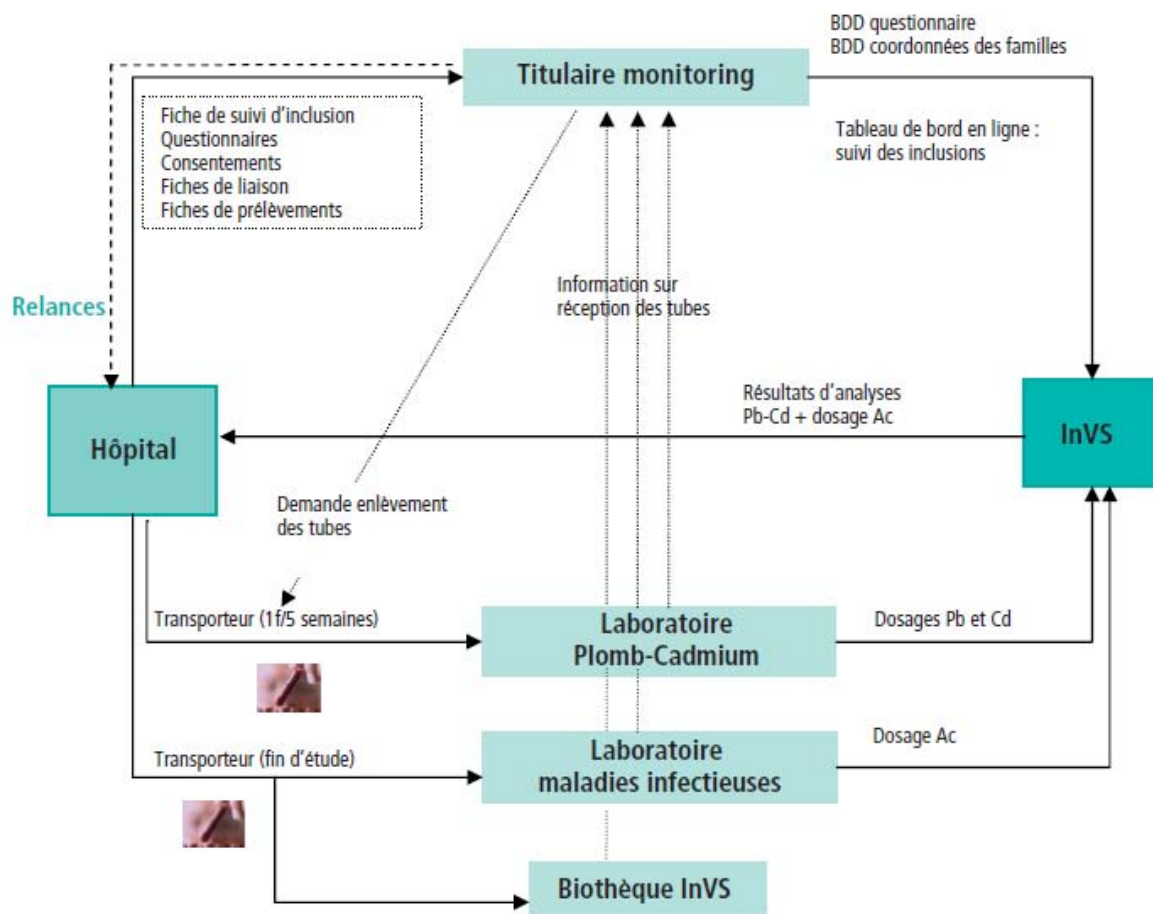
Titulaire monitoring

BDD questionnaire
BDD coordonnées des familles

Fiche de suivi d'inclusion
Questionnaires
Consentements
Fiches de liaison
Fiches de prélèvements

Tableau de bord en ligne : suivi des inclusions

Relances

Information sur réception des tubes

Hôpital

Résultats d'analyses
Pb-Cd + dosage Ac

InVS

Demande enlèvement des tubes

Transporteur (1f/5 semaines)

Laboratoire Plomb-Cadmium

Dosages Pb et Cd

Transporteur (fin d'étude)

Laboratoire maladies infectieuses

Dosage Ac

Biothèque InVS